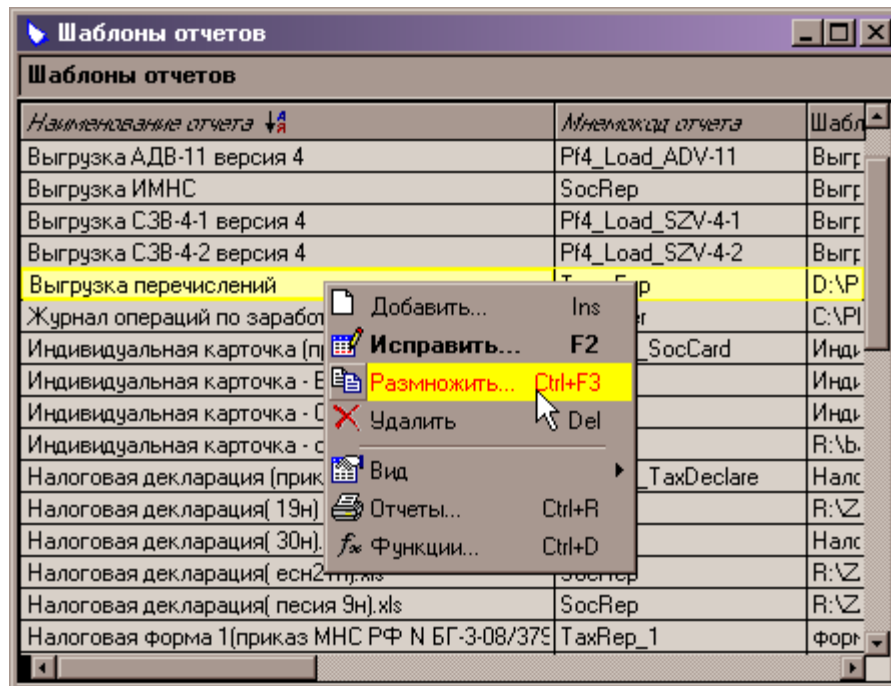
Шаблоны отчетов

Шаблоны отчетов

| Наименование отчета | Мнемокод отчета | Шабл |
|---|---|---|
| Выгрузка АДВ-11 версия 4 | Pf4_Load_ADV-11 | Выгр |
| Выгрузка ИМНС | SocRep | Выгр |
| Выгрузка СЗВ-4-1 версия 4 | Pf4_Load_SZV-4-1 | Выгр |
| Выгрузка СЗВ-4-2 версия 4 | Pf4_Load_SZV-4-2 | Выгр |
| Выгрузка перечислений | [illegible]p | D:\P |
| Журнал операций по заработ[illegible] | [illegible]er | C:\P |
| Индивидуальная карточка (пр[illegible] | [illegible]_SocCard | Инди |
| Индивидуальная карточка - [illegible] | | Инди |
| Индивидуальная карточка - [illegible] | | Инди |
| Индивидуальная карточка - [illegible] | | R:\b |
| Налоговая декларация (прик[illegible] | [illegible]_TaxDeclare | Нало |
| Налоговая декларация( 19н)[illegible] | | R:\Z |
| Налоговая декларация( 30н)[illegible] | | Нало |
| Налоговая декларация( есн2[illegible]).xls | SocRep | R:\Z |
| Налоговая декларация( песия 9н).xls | SocRep | R:\Z |
| Налоговая форма 1(приказ МНС РФ N БГ-3-08/379 | TaxRep_1 | фор |

Добавить... Ins
Исправить... F2
Размножить... Ctrl+F3
Удалить Del
Вид
Отчеты... Ctrl+R
Функции... Ctrl+D